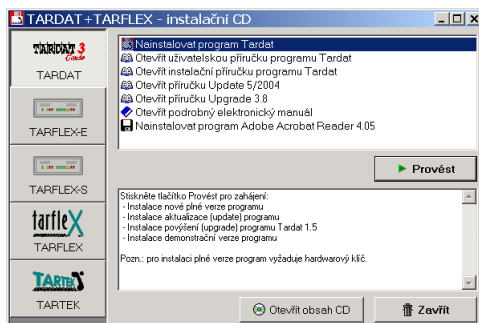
TARDAT+TARFLEX - instalační CD

TARDAT 3
TARDAT
TARFLEX-E
TARFLEX-S
tarfleX
TARFLEX
TARTEK
TARTEK

Nainstalovat program Tardat
Otevřít uživatelskou příručku programu Tardat
Otevřít instalační příručku programu Tardat
Otevřít příručku Update 5/2004
Otevřít příručku Upgrade 3.8
Otevřít podrobný elektronický manuál
Nainstalovat program Adobe Acrobat Reader 4.05

Provést

Stiskněte tlačítko Provést pro zahájení:
- Instalace nové plné verze programu
- Instalace aktualizace (update) programu
- Instalace povýšení (upgrade) programu Tardat 1.5
- Instalace demonstrační verze programu

Pozn.: pro instalaci plné verze program vyžaduje hardwarový klíč.

Otevřít obsah CD
Zavřít